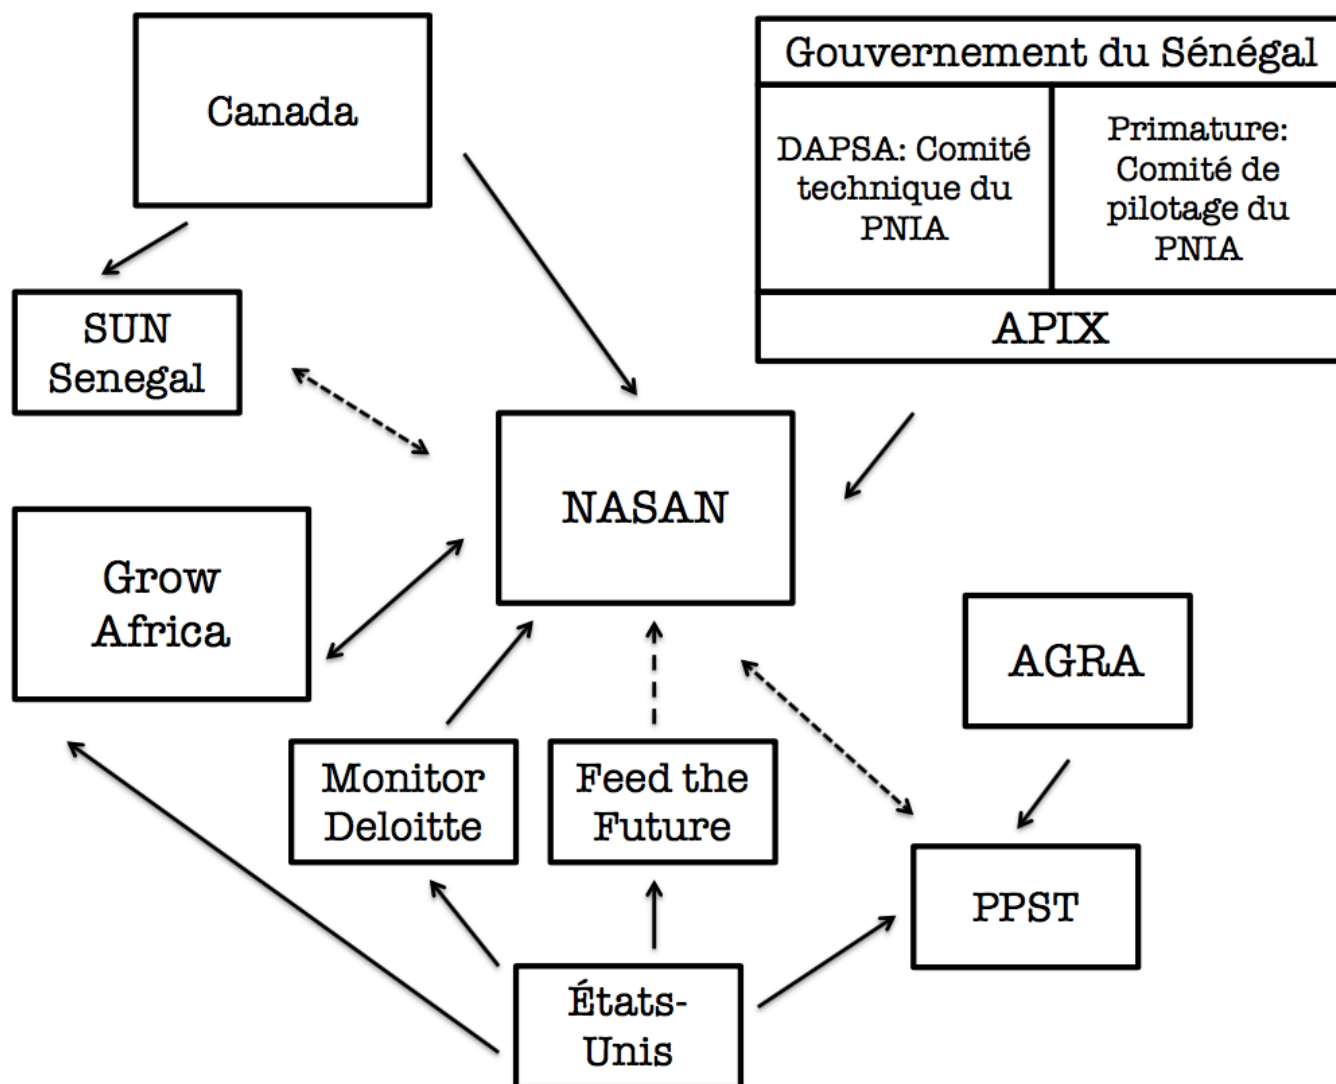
Canada

Gouvernement du Sénégal

DAPSA: Comité technique du PNIA

Primature: Comité de pilotage du PNIA

APIX

SUN Senegal

NASAN

Grow Africa

AGRA

Monitor Deloitte

Feed the Future

PPST

États-Unis